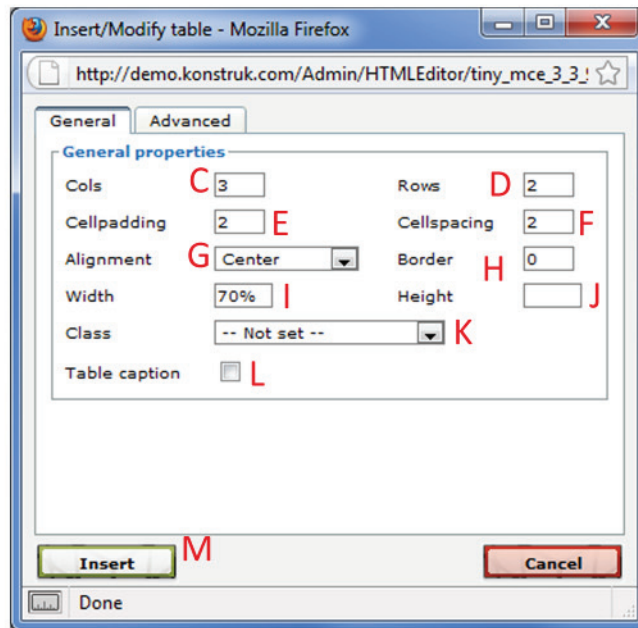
Insert/Modify table - Mozilla Firefox

http://demo.konstruk.com/Admin/HTMLEditor/tiny_mce_3_3_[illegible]

General Advanced

General properties

Cols C 3

Rows D 2

Cellpadding 2 E

Cellspacing 2 F

Alignment G Center

Border H 0

Width 70% I

Height J

Class -- Not set -- K

Table caption L

Insert M

Cancel

Done